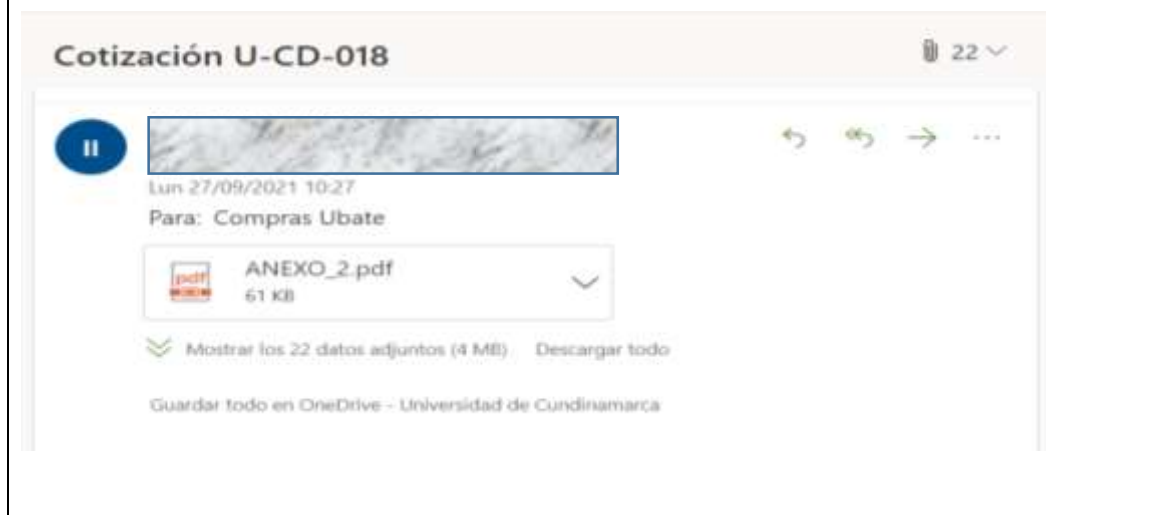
Cotización U-CD-018

22

II

Lun 27/09/2021 10:27

Para: Compras Ubate

pdf

ANEXO_2.pdf
61 KB

Mostrar los 22 datos adjuntos (4 MB) Descargar todo

Guardar todo en OneDrive - Universidad de Cundinamarca